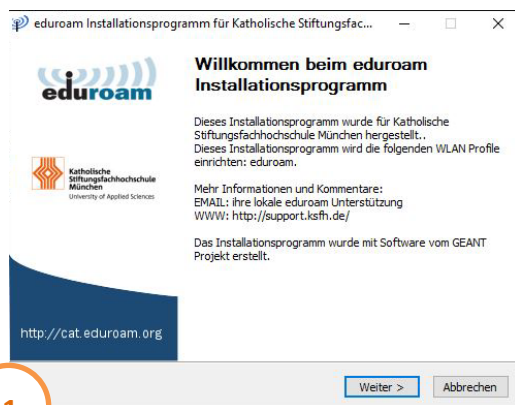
eduroam Installationsprogramm für Katholische Stiftungsfac...

eduroam

Katholische Stiftungsfachhochschule München
University of Applied Sciences

http://cat.eduroam.org

Willkommen beim eduroam Installationsprogramm

Dieses Installationsprogramm wurde für Katholische Stiftungsfachhochschule München hergestellt..
Dieses Installationsprogramm wird die folgenden WLAN Profile einrichten: eduroam.

Mehr Informationen und Kommentare:
EMAIL: ihre lokale eduroam Unterstützung
WWW: http://support.ksfh.de/

Das Installationsprogramm wurde mit Software vom GEANT Projekt erstellt.

Weiter >
Abbrechen